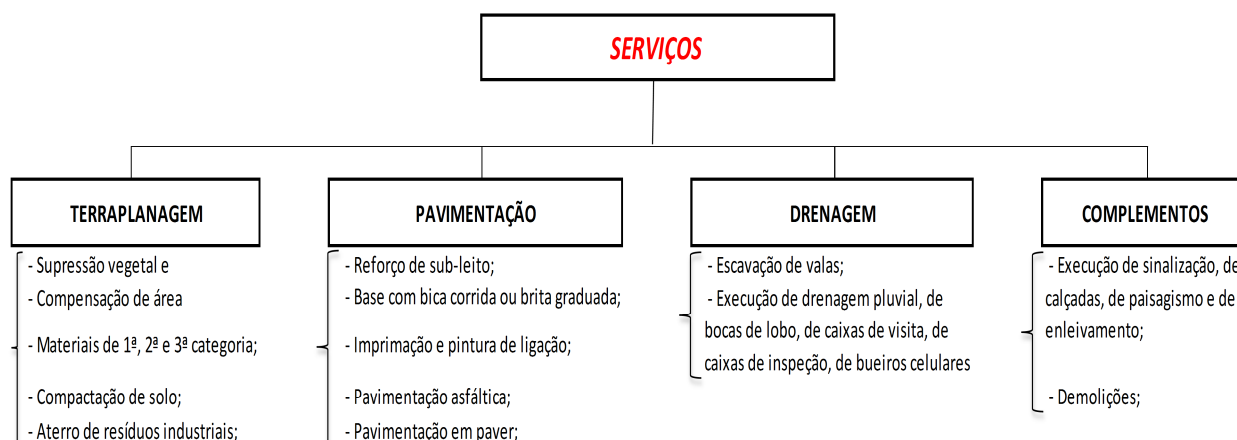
SERVIÇOS

TERRAPLANAGEM

- Supressão vegetal e
- Compensação de área
- Materiais de 1ª, 2ª e 3ª categoria;
- Compactação de solo;
- Aterro de resíduos industriais;

PAVIMENTAÇÃO

- Reforço de sub-leito;
- Base com bica corrida ou brita graduada;
- Imprimação e pintura de ligação;
- Pavimentação asfáltica;
- Pavimentação em paver;

DRENAGEM

- Escavação de valas;
- Execução de drenagem pluvial, de bocas de lobo, de caixas de visita, de caixas de inspeção, de bueiros celulares

COMPLEMENTOS

- Execução de sinalização, de calçadas, de paisagismo e de enleivamento;
- Demolições;